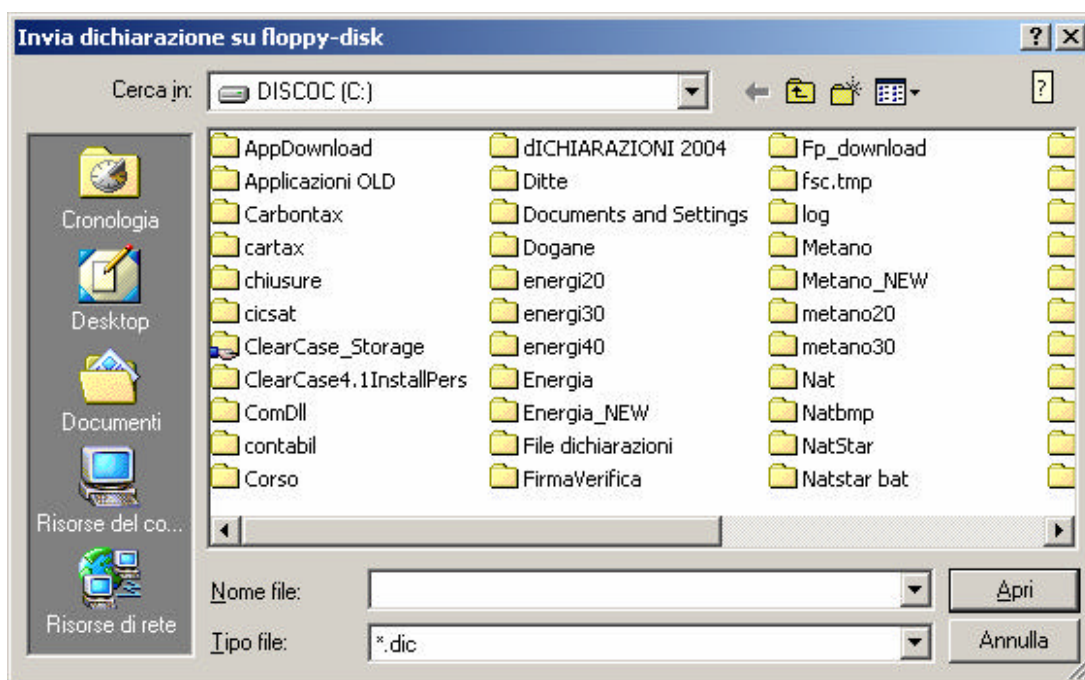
Invia dichiarazione su floppy-disk

? X

Cerca in: DISCOC (C:)

?

Cronologia

Desktop

Documenti

Risorse del co...

Risorse di rete

AppDownload
Applicazioni OLD
Carbontax
cartax
chiusure
cicsat
ClearCase_Storage
ClearCase4.1InstallPers
ComDll
contabil
Corso

dICHIARAZIONI 2004
Ditte
Documents and Settings
Dogane
energi20
energi30
energi40
Energia
Energia_NEW
File dichiarazioni
FirmaVerifica

Fp_download
fsc.tmp
log
Metano
Metano_NEW
metano20
metano30
Nat
Natbmp
NatStar
Natstar bat

Nome file:

Apri

Tipo file: *.dic

Annulla